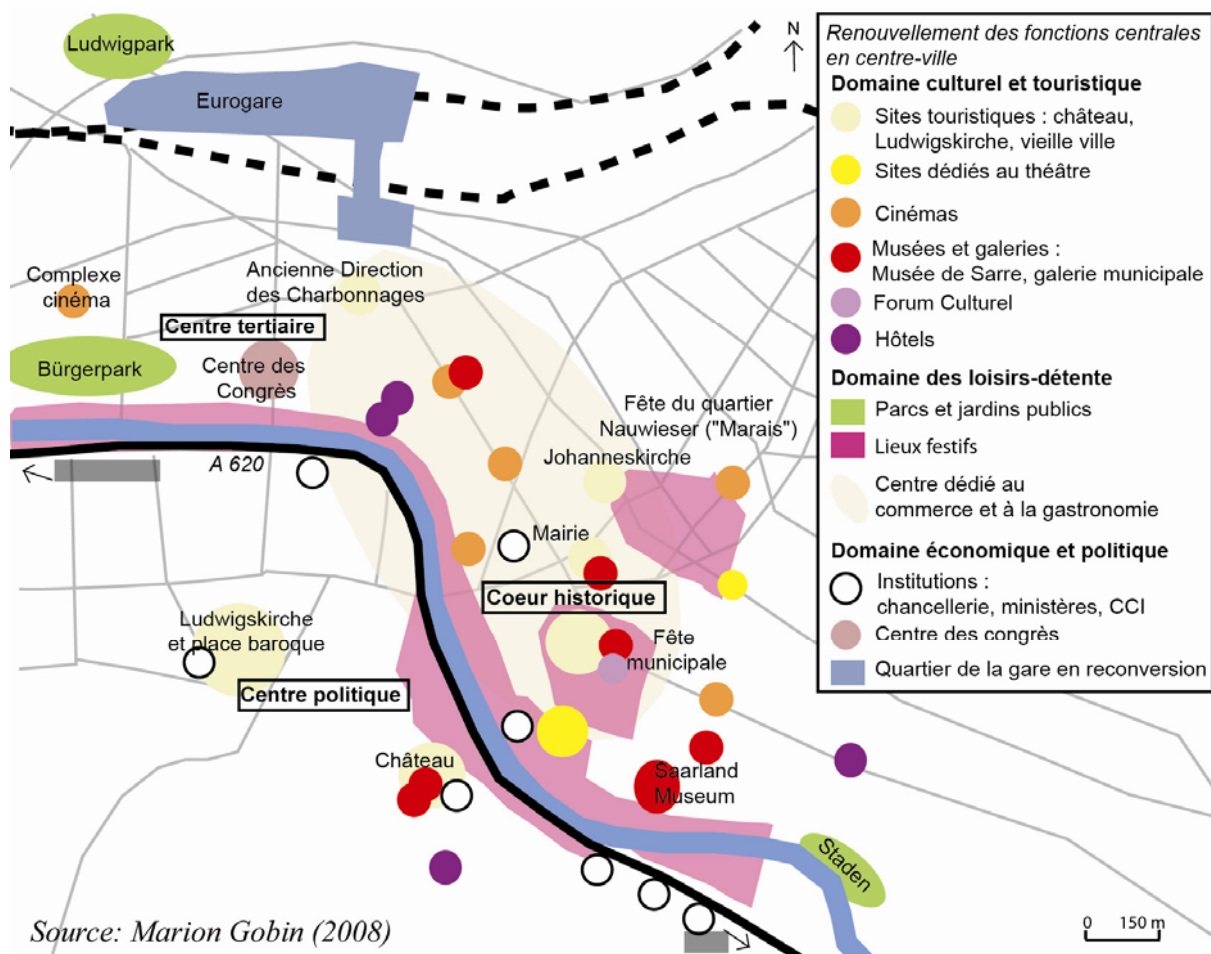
Ludwigpark

Eurogare

N

Complexe cinéma

Ancienne Direction des Charbonnages

Centre tertiaire

Bürgerpark

Centre des Congrès

A 620

Fête du quartier Nauwieser ("Marais")

Johanneskirche

Mairie

Coeur historique

Ludwigskirche et place baroque

Fête municipale

Centre politique

Château

Saarland Museum

Staden

Source: Marion Gobin (2008)

0 150 m

Renouvellement des fonctions centrales en centre-ville

Domaine culturel et touristique

Sites touristiques : château, Ludwigskirche, vieille ville

Sites dédiés au théâtre

Cinémas

Musées et galeries : Musée de Sarre, galerie municipale

Forum Culturel

Hôtels

Domaine des loisirs-détente

Parcs et jardins publics

Lieux festifs

Centre dédié au commerce et à la gastronomie

Domaine économique et politique

Institutions : chancellerie, ministères, CCI

Centre des congrès

Quartier de la gare en reconversion